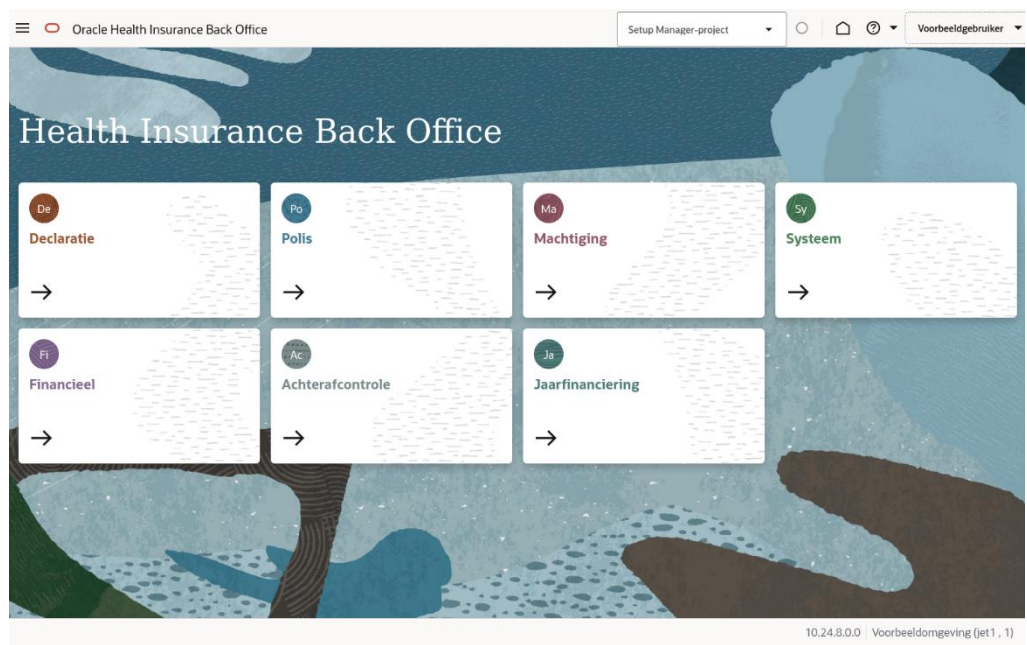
Oracle Health Insurance Back Office

Setup Manager-project

Voorbeeldgebruiker

Health Insurance Back Office

De
Declaratie
→

Po
Polis
→

Ma
Machtiging
→

Sy
Systeem
→

Fi
Financieel
→

Ac
Achterafcontrole
→

Ja
Jaarfinanciering
→

10.24.8.0.0 | Voorbeeldomgeving (jet1 , 1)